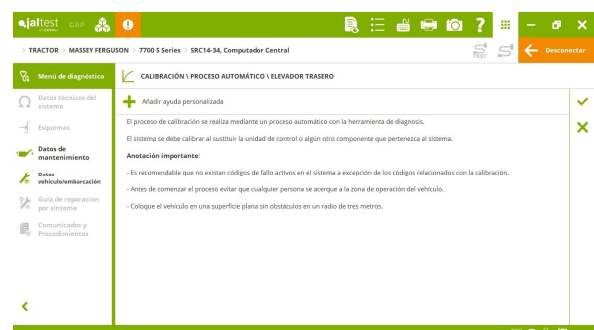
jaltest CGP
by COJALI

> TRACTOR > MASSEY FERGUSON > 7700 S Series > SRC14-34, Computador Central

TEST

Desconectar

Menú de diagnóstico

Datos técnicos del sistema

Esquemas

Datos de mantenimiento

Datos vehículo/embarcación

Guía de reparación por síntoma

Comunicados y Procedimientos

CALIBRACIÓN \ PROCESO AUTOMÁTICO \ ELEVADOR TRASERO

Añadir ayuda personalizada

El proceso de calibración se realiza mediante un proceso automático con la herramienta de diagnosis.

El sistema se debe calibrar al sustituir la unidad de control o algún otro componente que pertenezca al sistema.

Anotación importante:

- Es recomendable que no existan códigos de fallo activos en el sistema a excepción de los códigos relacionados con la calibración.

- Antes de comenzar el proceso evitar que cualquier persona se acerque a la zona de operación del vehículo.

- Coloque el vehículo en una superficie plana sin obstáculos en un radio de tres metros.